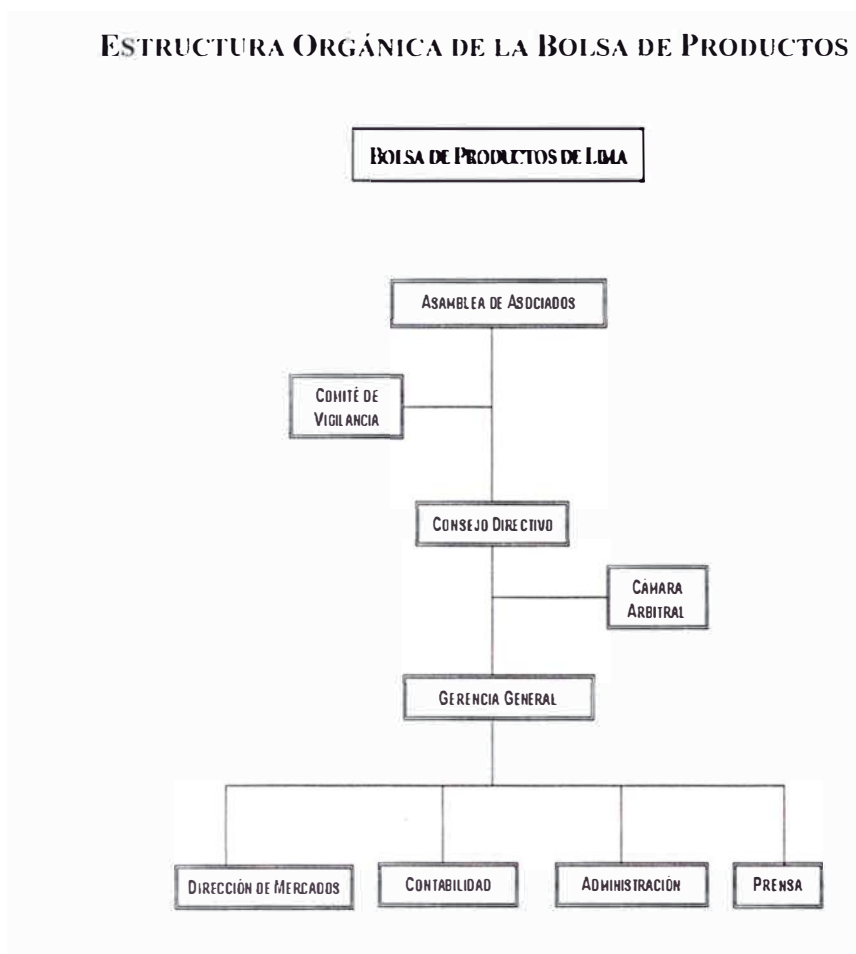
Estructura Orgánica de la Bolsa de Productos

Bolsa de Productos de Lima

Asamblea de Asociados

Comité de Vigilancia

Consejo Directivo

Cámara Arbitral

Gerencia General

Dirección de Mercados

Contabilidad

Administración

Prensa